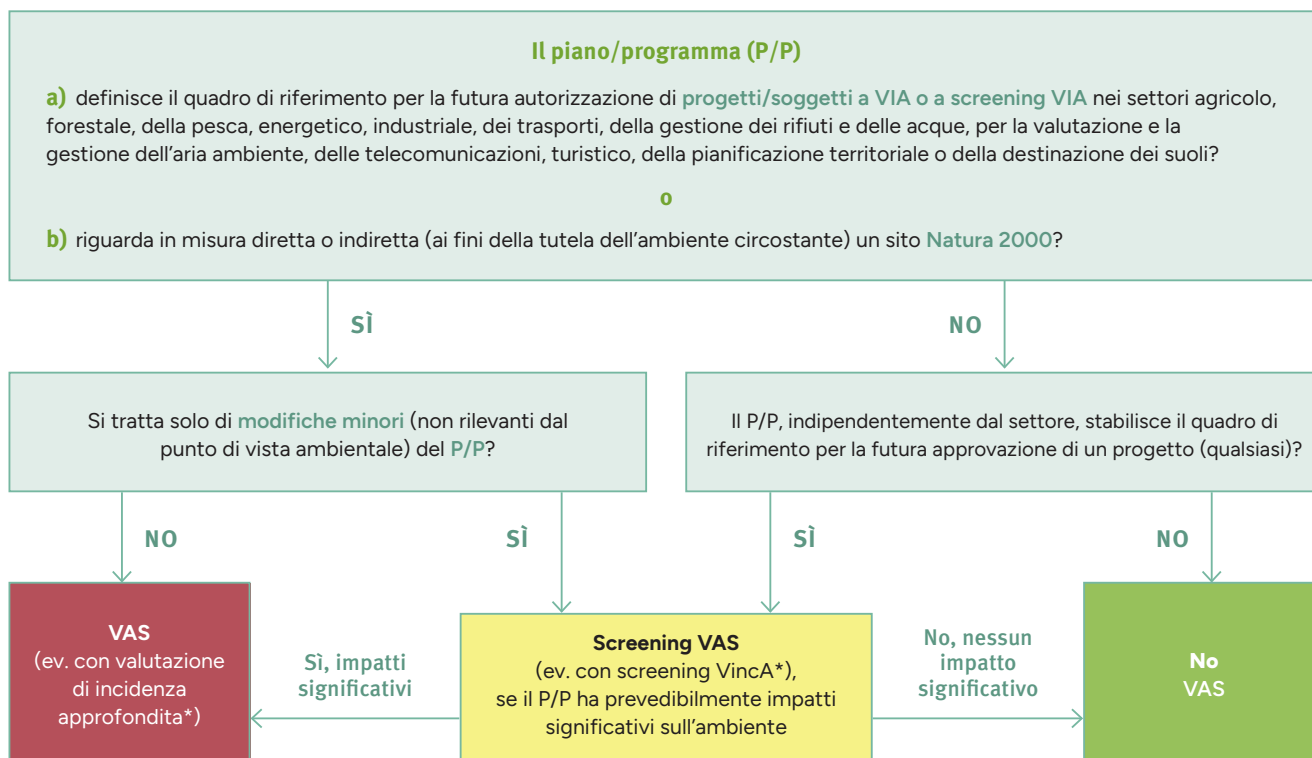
Il piano/programma (P/P)

a) definisce il quadro di riferimento per la futura autorizzazione di progetti/soggetti a VIA o a screening VIA nei settori agricolo, forestale, della pesca, energetico, industriale, dei trasporti, della gestione dei rifiuti e delle acque, per la valutazione e la gestione dell'aria ambiente, delle telecomunicazioni, turistico, della pianificazione territoriale o della destinazione dei suoli?

o

b) riguarda in misura diretta o indiretta (ai fini della tutela dell'ambiente circostante) un sito Natura 2000?

SÌ

NO

Si tratta solo di modifiche minori (non rilevanti dal punto di vista ambientale) del P/P?

Il P/P, indipendentemente dal settore, stabilisce il quadro di riferimento per la futura approvazione di un progetto (qualsiasi)?

NO

SÌ

SÌ

NO

VAS
(ev. con valutazione di incidenza approfondita*)

Sì, impatti significativi

Screening VAS
(ev. con screening VincA*), se il P/P ha prevedibilmente impatti significativi sull'ambiente

No, nessun impatto significativo

No
VAS